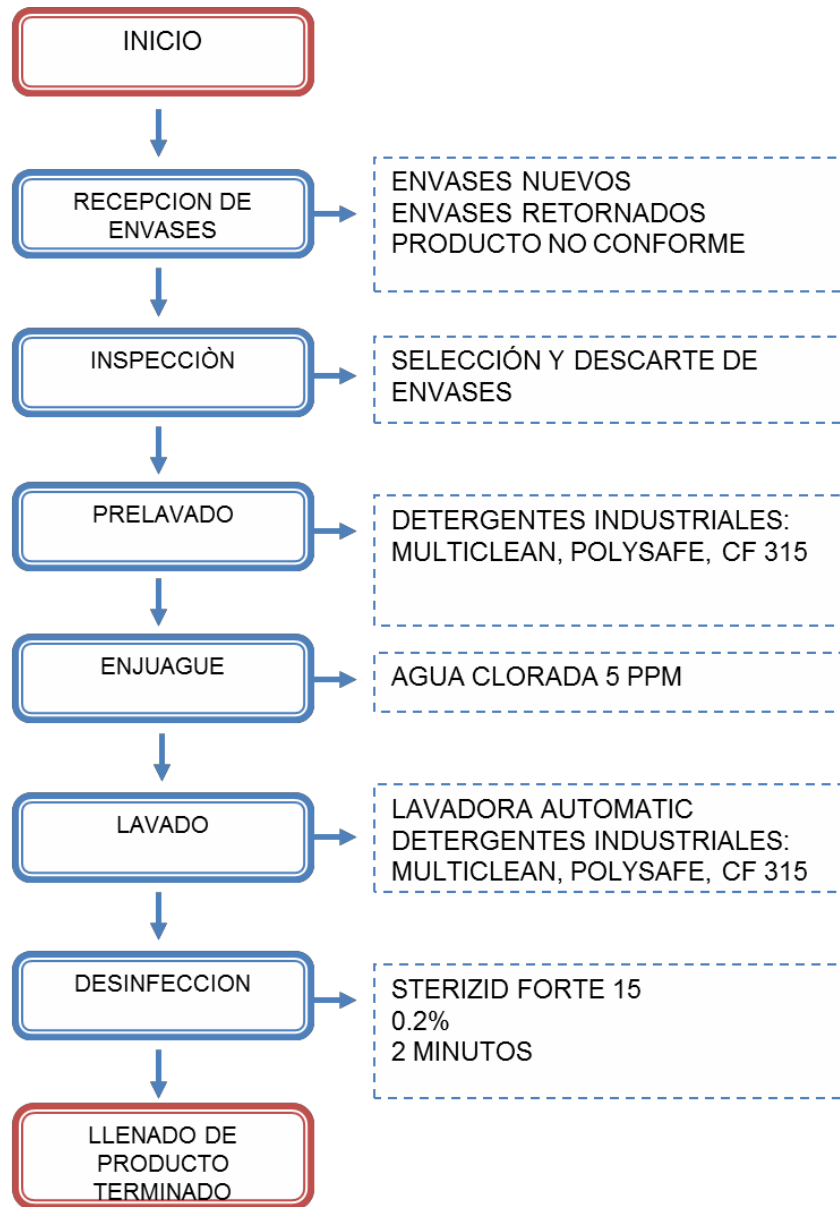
INICIO

RECEPCION DE ENVASES

ENVASES NUEVOS
ENVASES RETORNADOS
PRODUCTO NO CONFORME

INSPECCIÒN

SELECCIÓN Y DESCARTE DE ENVASES

PRELAVADO

DETERGENTES INDUSTRIALES:
MULTICLEAN, POLYSAFE, CF 315

ENJUAGUE

AGUA CLORADA 5 PPM

LAVADO

LAVADORA AUTOMATIC
DETERGENTES INDUSTRIALES:
MULTICLEAN, POLYSAFE, CF 315

DESINFECCION

STERIZID FORTE 15
0.2%
2 MINUTOS

LLENADO DE PRODUCTO TERMINADO